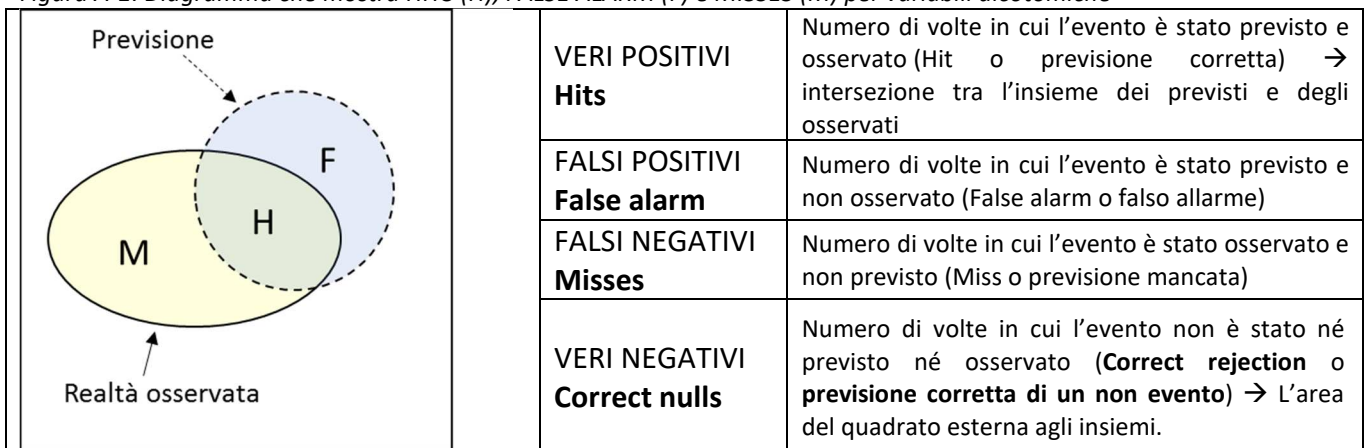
Figura 1: Diagramma che mostra HITS (H), FALSE ALARM (F) e MISSES (M) per variabili dicotomiche

Previsione

F

H

M

Realtà osservata

| | |
|---|---|
| VERI POSITIVI **Hits** | Numero di volte in cui l'evento è stato previsto e osservato (Hit o previsione corretta) $\rightarrow$ intersezione tra l'insieme dei previsti e degli osservati |
| FALSI POSITIVI **False alarm** | Numero di volte in cui l'evento è stato previsto e non osservato (False alarm o falso allarme) |
| FALSI NEGATIVI **Misses** | Numero di volte in cui l'evento è stato osservato e non previsto (Miss o previsione mancata) |
| VERI NEGATIVI **Correct nulls** | Numero di volte in cui l'evento non è stato né previsto né osservato (**Correct rejection** o **previsione corretta di un non evento**) $\rightarrow$ L'area del quadrato esterna agli insiemi. |